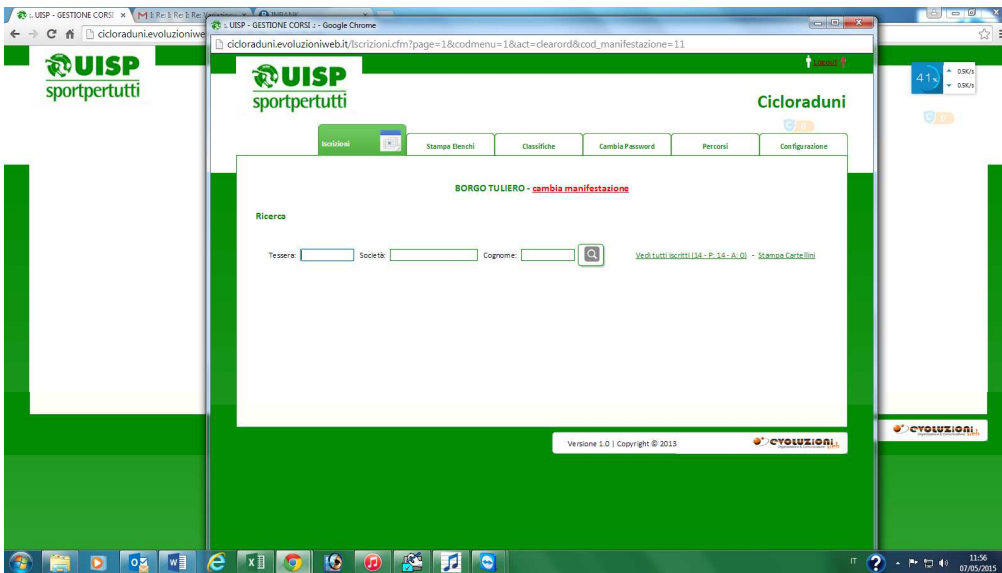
:: UISP - GESTIONE CORSI ×
M 1: Re: 1: Re: 1: Re: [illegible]
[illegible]
cicloraduni.evoluzioniwe
UISP
sportpertutti
:: UISP - GESTIONE CORSI :: - Google Chrome
cicloraduni.evoluzioniweb.it/Iscrizioni.cfm?page=1&codmenu=1&act=clearord&cod_manifestazione=11
Logout
UISP
sportpertutti
Cicloraduni
41%
0.5K/s
0.5K/s
Iscrizioni
Stampa Elenchi
Classifiche
Cambia Password
Percorsi
Configurazione

BORGO TULIERO - cambia manifestazione

Ricerca

Tessera:
Società:
Cognome:
Vedi tutti iscritti (14 - P: 14 - A: 0) - Stampa Cartellini

Versione 1.0 | Copyright © 2013
evoluzioni
evoluzioni
IT
11:56
07/05/2015